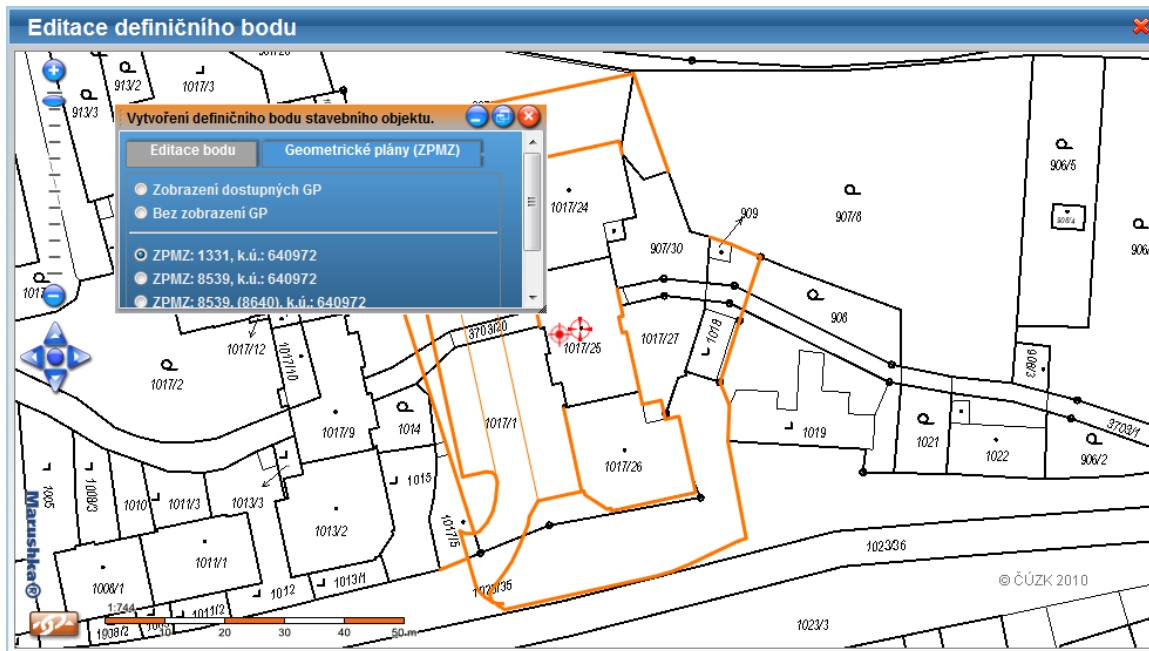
Editace definičního bodu

Vytvoření definičního bodu stavebního objektu.

Editace bodu
Geometrické plány (ZPMZ)

Zobrazení dostupných GP
Bez zobrazení GP

ZPMZ: 1331, k.ú.: 640972
ZPMZ: 8539, k.ú.: 640972
ZPMZ: 8539, (8640), k.ú.: 640972

913/2
1017/3
913/3
1017/24
909
907/8
906/5
906/4
906/
907/30
906
1017/12
1017/10
1017/2
3703/20
1017/25
1017/27
1018
906/3
1017/9
1014
1017/1
1019
1021
1022
906/2
3703/1
1017/26
1005
1008/3
1010
1011/3
1013/3
1015
1017/16
1013/2
1023/36
1008/1
1011/1
1012
1013/1
1023/35
1011/2
1008/2
1023/3
1017

Marushka®
© ČÚZK 2010
1:744
0 10 20 30 40 50 m